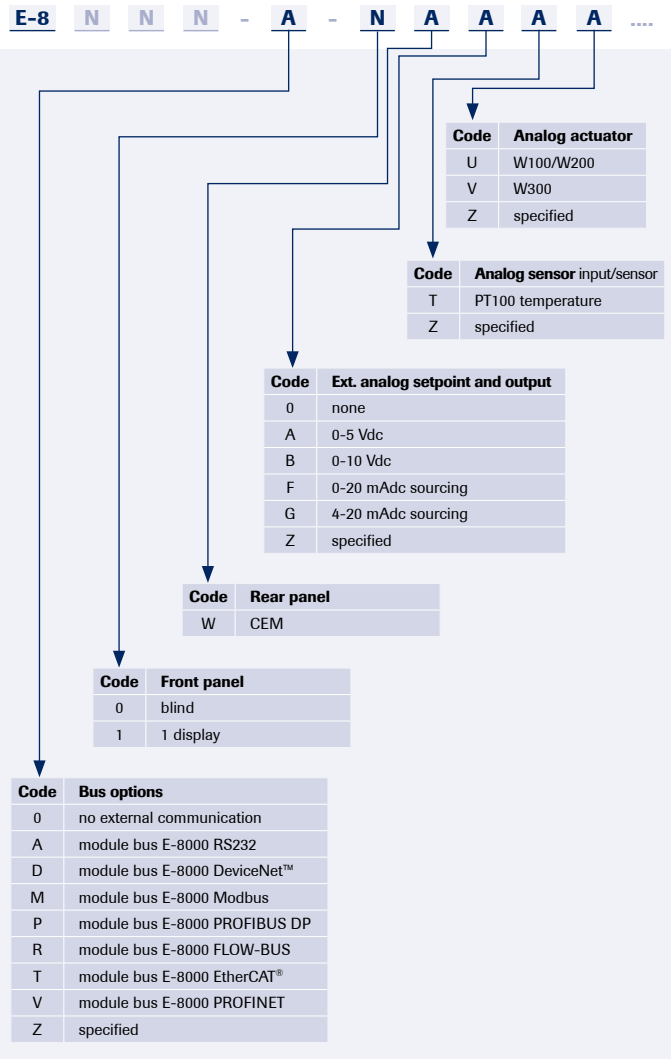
E-8 N N N - A - N A A A A ....

| Code | Analog actuator |
|---|---|
| U | W100/W200 |
| V | W300 |
| Z | specified |

| Code | Analog sensor input/sensor |
|---|---|
| T | PT100 temperature |
| Z | specified |

| Code | Ext. analog setpoint and output |
|---|---|
| 0 | none |
| A | 0-5 Vdc |
| B | 0-10 Vdc |
| F | 0-20 mAdc sourcing |
| G | 4-20 mAdc sourcing |
| Z | specified |

| Code | Rear panel |
|---|---|
| W | CEM |

| Code | Front panel |
|---|---|
| 0 | blind |
| 1 | 1 display |

| Code | Bus options |
|---|---|
| 0 | no external communication |
| A | module bus E-8000 RS232 |
| D | module bus E-8000 DeviceNet™ |
| M | module bus E-8000 Modbus |
| P | module bus E-8000 PROFIBUS DP |
| R | module bus E-8000 FLOW-BUS |
| T | module bus E-8000 EtherCAT® |
| V | module bus E-8000 PROFINET |
| Z | specified |